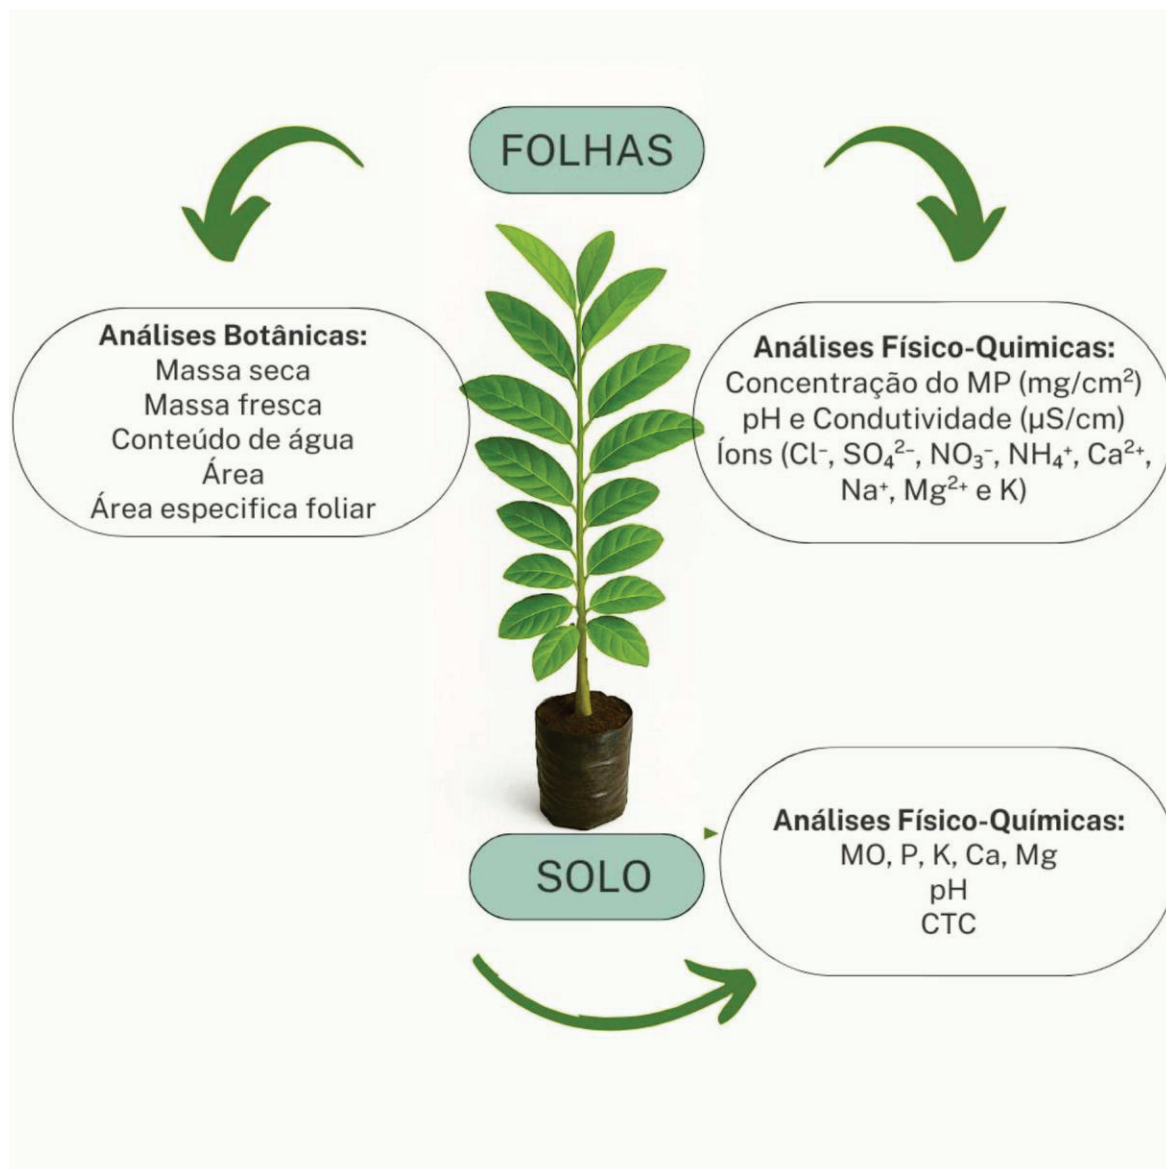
FOLHAS

**Análises Botânicas:**
Massa seca
Massa fresca
Conteúdo de água
Área
Área especifica foliar

**Análises Físico-Quimicas:**
Concentração do MP (mg/cm$^2$)
pH e Condutividade (µS/cm)
Íons (Cl$^-$, $SO_4^{2-}$, $NO_3^-$, $NH_4^+$, Ca$^{2+}$, Na$^+$, Mg$^{2+}$ e K)

SOLO

**Análises Físico-Químicas:**
MO, P, K, Ca, Mg
pH
CTC